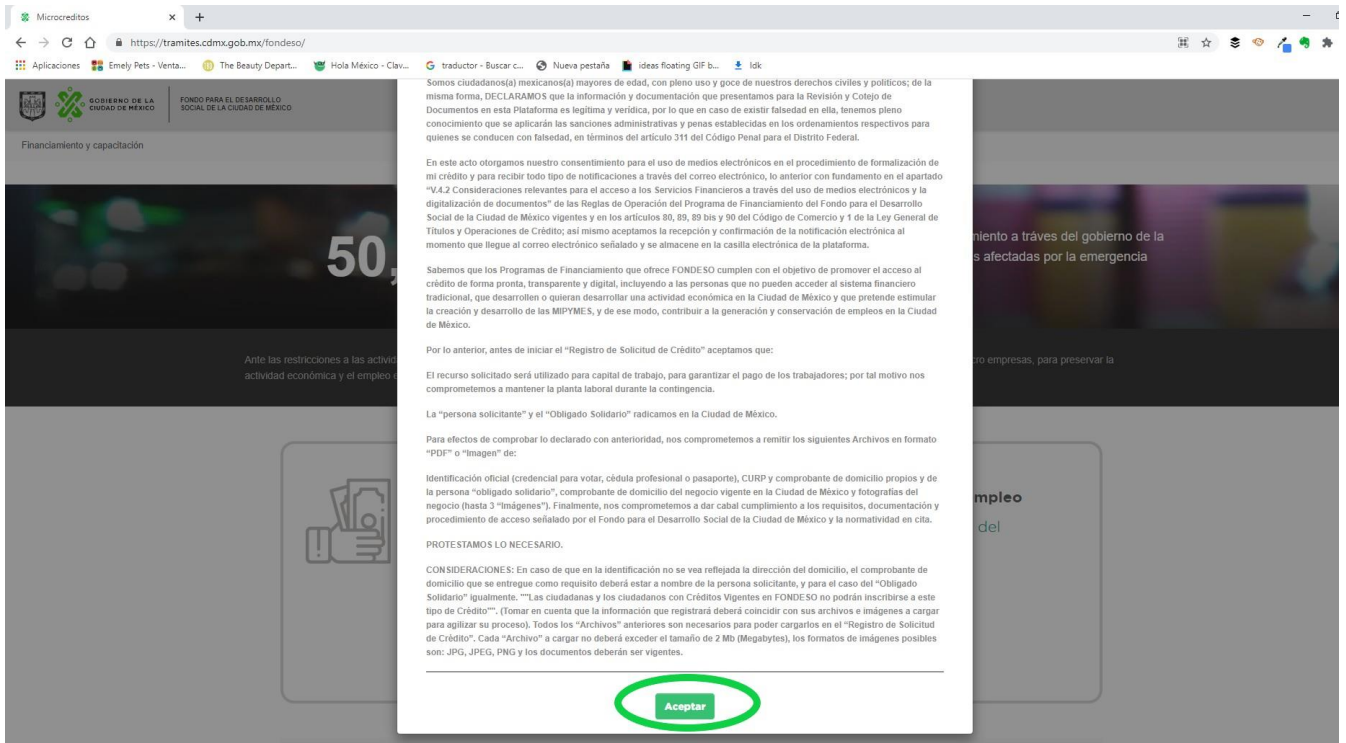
Microcreditos × +

https://tramites.cdmx.gob.mx/fondeso/

Aplicaciones Emely Pets - Venta... The Beauty Depart... Hola México - Clav... traductor - Buscar c... Nueva pestaña ideas floating GIF b... Idk

GOBIERNO DE LA CIUDAD DE MÉXICO FONDO PARA EL DESARROLLO SOCIAL DE LA CIUDAD DE MÉXICO

Financiamiento y capacitación

50,

niento a tráves del gobierno de la
s afectadas por la emergencia

Ante las restricciones a las activid
actividad económica y el empleo d

ro empresas, para preservar la

mpleo
del

Somos ciudadanos(a) mexicanos(a) mayores de edad, con pleno uso y goce de nuestros derechos civiles y políticos; de la misma forma, DECLARAMOS que la información y documentación que presentamos para la Revisión y Cotejo de Documentos en esta Plataforma es legítima y verídica, por lo que en caso de existir falsedad en ella, tenemos pleno conocimiento que se aplicarán las sanciones administrativas y penas establecidas en los ordenamientos respectivos para quienes se conducen con falsedad, en términos del artículo 311 del Código Penal para el Distrito Federal.

En este acto otorgamos nuestro consentimiento para el uso de medios electrónicos en el procedimiento de formalización de mi crédito y para recibir todo tipo de notificaciones a través del correo electrónico, lo anterior con fundamento en el apartado "V.4.2 Consideraciones relevantes para el acceso a los Servicios Financieros a través del uso de medios electrónicos y la digitalización de documentos" de las Reglas de Operación del Programa de Financiamiento del Fondo para el Desarrollo Social de la Ciudad de México vigentes y en los artículos 80, 89, 89 bis y 90 del Código de Comercio y 1 de la Ley General de Títulos y Operaciones de Crédito; así mismo aceptamos la recepción y confirmación de la notificación electrónica al momento que llegue al correo electrónico señalado y se almacene en la casilla electrónica de la plataforma.

Sabemos que los Programas de Financiamiento que ofrece FONDESO cumplen con el objetivo de promover el acceso al crédito de forma pronta, transparente y digital, incluyendo a las personas que no pueden acceder al sistema financiero tradicional, que desarrollen o quieran desarrollar una actividad económica en la Ciudad de México y que pretende estimular la creación y desarrollo de las MIPYMES, y de ese modo, contribuir a la generación y conservación de empleos en la Ciudad de México.

Por lo anterior, antes de iniciar el "Registro de Solicitud de Crédito" aceptamos que:

El recurso solicitado será utilizado para capital de trabajo, para garantizar el pago de los trabajadores; por tal motivo nos comprometemos a mantener la planta laboral durante la contingencia.

La "persona solicitante" y el "Obligado Solidario" radicamos en la Ciudad de México.

Para efectos de comprobar lo declarado con anterioridad, nos comprometemos a remitir los siguientes Archivos en formato "PDF" o "Imagen" de:

Identificación oficial (credencial para votar, cédula profesional o pasaporte), CURP y comprobante de domicilio propios y de la persona "obligado solidario", comprobante de domicilio del negocio vigente en la Ciudad de México y fotografías del negocio (hasta 3 "Imágenes"). Finalmente, nos comprometemos a dar cabal cumplimiento a los requisitos, documentación y procedimiento de acceso señalado por el Fondo para el Desarrollo Social de la Ciudad de México y la normatividad en cita.

PROTESTAMOS LO NECESARIO.

CONSIDERACIONES: En caso de que en la identificación no se vea reflejada la dirección del domicilio, el comprobante de domicilio que se entregue como requisito deberá estar a nombre de la persona solicitante, y para el caso del "Obligado Solidario" igualmente. ""Las ciudadanas y los ciudadanos con Créditos Vigentes en FONDESO no podrán inscribirse a este tipo de Crédito"". (Tomar en cuenta que la información que registrará deberá coincidir con sus archivos e imágenes a cargar para agilizar su proceso). Todos los "Archivos" anteriores son necesarios para poder cargarlos en el "Registro de Solicitud de Crédito". Cada "Archivo" a cargar no deberá exceder el tamaño de 2 Mb (Megabytes), los formatos de imágenes posibles son: JPG, JPEG, PNG y los documentos deberán ser vigentes.

Aceptar